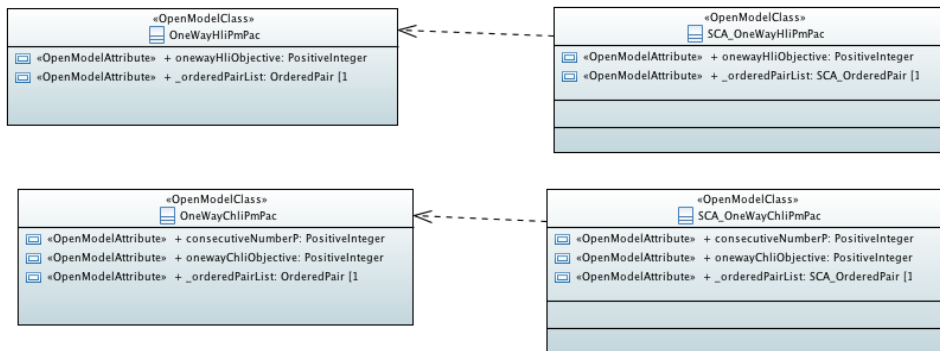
«OpenModelClass»
OneWayHliPmPac

«OpenModelAttribute» + onewayHliObjective: PositiveInteger
«OpenModelAttribute» + _orderedPairList: OrderedPair [1

«OpenModelClass»
SCA_OneWayHliPmPac

«OpenModelAttribute» + onewayHliObjective: PositiveInteger
«OpenModelAttribute» + _orderedPairList: SCA_OrderedPair [1

«OpenModelClass»
OneWayChliPmPac

«OpenModelAttribute» + consecutiveNumberP: PositiveInteger
«OpenModelAttribute» + onewayChliObjective: PositiveInteger
«OpenModelAttribute» + _orderedPairList: OrderedPair [1

«OpenModelClass»
SCA_OneWayChliPmPac

«OpenModelAttribute» + consecutiveNumberP: PositiveInteger
«OpenModelAttribute» + onewayChliObjective: PositiveInteger
«OpenModelAttribute» + _orderedPairList: SCA_OrderedPair [1